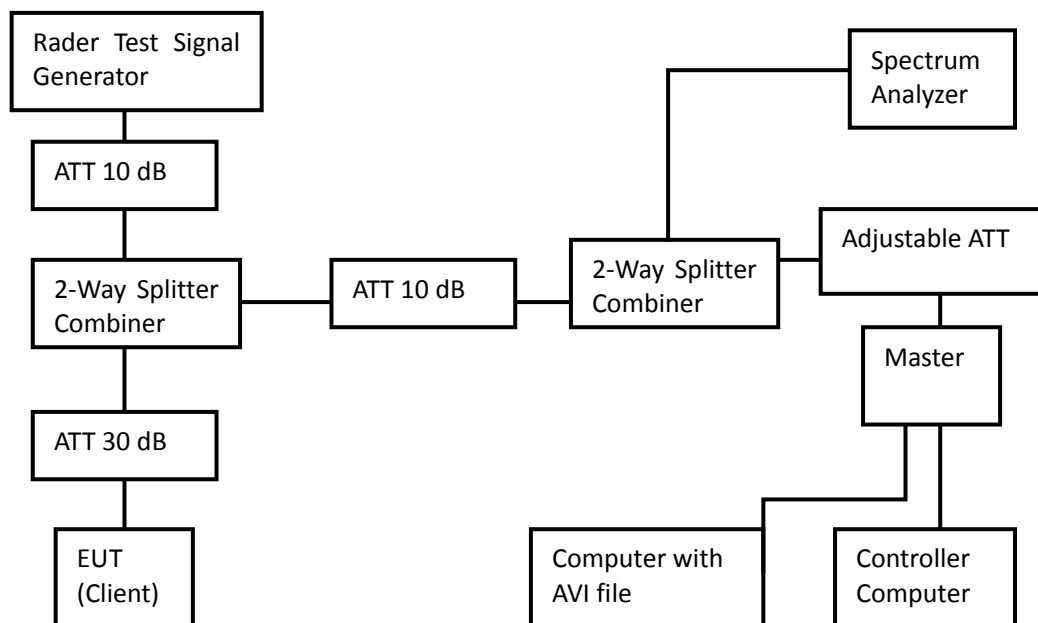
Rader Test Signal Generator

ATT 10 dB

2-Way Splitter Combiner

ATT 30 dB

EUT (Client)

ATT 10 dB

Spectrum Analyzer

2-Way Splitter Combiner

Adjustable ATT

Master

Computer with AVI file

Controller Computer